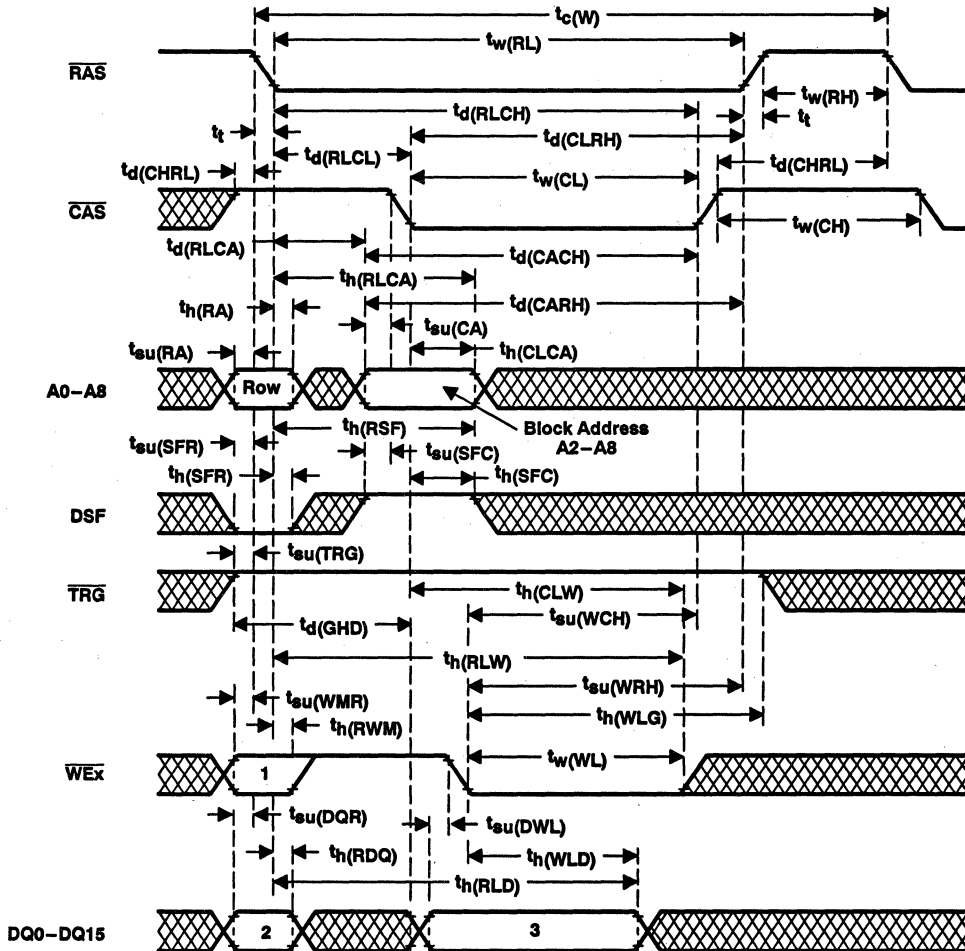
$t_{c(W)}$
$t_{w(RL)}$
$\overline{RAS}$
$t_{w(RH)}$
$t_{d(RLCH)}$
$t_t$
$t_t$
$t_{d(CLRH)}$
$t_{d(RLCL)}$
$t_{d(CHRL)}$
$t_{d(CHRL)}$
$t_{w(CL)}$
$\overline{CAS}$
$t_{w(CH)}$
$t_{d(RLCA)}$
$t_{d(CACH)}$
$t_{h(RLCA)}$
$t_{h(RA)}$
$t_{d(CARH)}$
$t_{su(CA)}$
$t_{su(RA)}$
$t_{h(CLCA)}$
A0–A8
Row
Block Address A2–A8
$t_{h(RSF)}$
$t_{su(SFR)}$
$t_{su(SFC)}$
$t_{h(SFR)}$
$t_{h(SFC)}$
DSF
$t_{su(TRG)}$
$\overline{TRG}$
$t_{h(CLW)}$
$t_{su(WCH)}$
$t_{d(GHD)}$
$t_{h(RLW)}$
$t_{su(WRH)}$
$t_{su(WMR)}$
$t_{h(WLG)}$
$t_{h(RWM)}$
$t_{w(WL)}$
$\overline{WEx}$
1
$t_{su(DQR)}$
$t_{su(DWL)}$
$t_{h(RDQ)}$
$t_{h(WLD)}$
$t_{h(RLD)}$
DQ0–DQ15
2
3